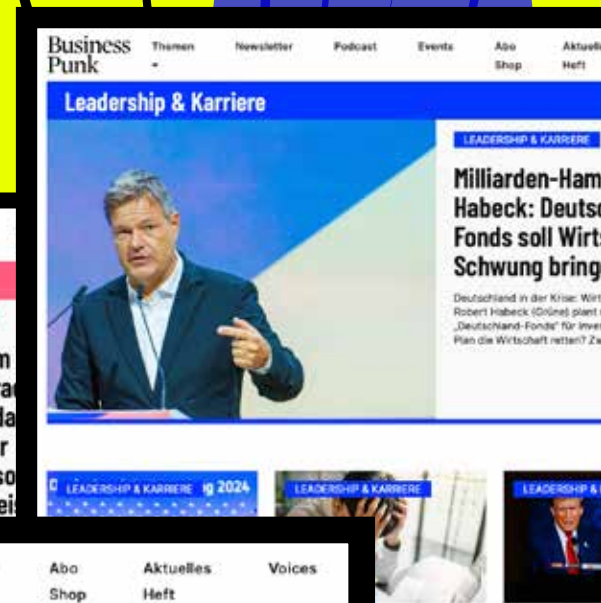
Business Punk

Themen

Newsletter

Podcast

Events

Abo Shop

Aktuelles Heft

Leadership & Karriere

LEADERSHIP & KARRIERE

Milliarden-Ham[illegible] Habeck: Deuts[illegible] Fonds soll Wirts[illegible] Schwung bring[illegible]

Deutschland in der Krise: Wirt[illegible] Robert Habeck (Grüne) plant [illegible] „Deutschland-Fonds" für Inve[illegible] Plan die Wirtschaft retten? Zw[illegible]

LEADERSHIP & KARRIERE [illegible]g 2024

LEADERSHIP & KARRIERE

LEADERSHIP & K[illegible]

Abo Shop

Aktuelles Heft

Voices